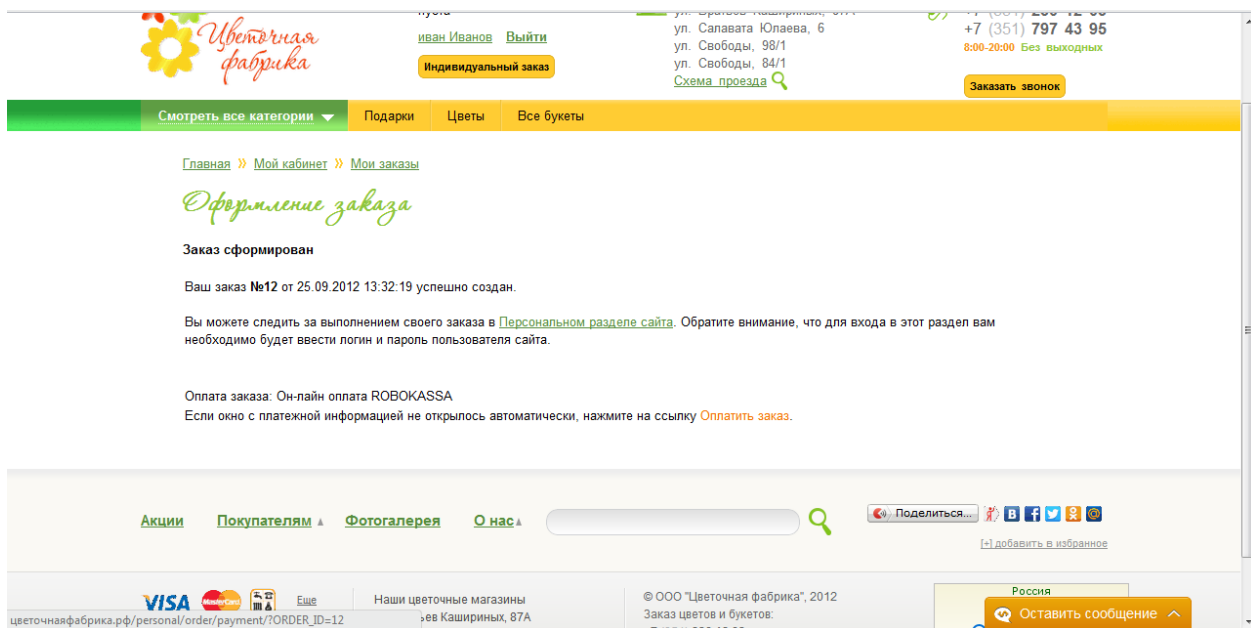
Цветочная фабрика

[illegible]
иван Иванов Выйти
Индивидуальный заказ

ул. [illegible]
ул. Салавата Юлаева, 6
ул. Свободы, 98/1
ул. Свободы, 84/1
Схема проезда

+7 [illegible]
+7 (351) 797 43 95
8:00-20:00 Без выходных
Заказать звонок

Смотреть все категории
Подарки
Цветы
Все букеты

Главная » Мой кабинет » Мои заказы

Оформление заказа

Заказ сформирован

Ваш заказ №12 от 25.09.2012 13:32:19 успешно создан.

Вы можете следить за выполнением своего заказа в Персональном разделе сайта. Обратите внимание, что для входа в этот раздел вам необходимо будет ввести логин и пароль пользователя сайта.

Оплата заказа: Он-лайн оплата ROBOKASSA
Если окно с платежной информацией не открылось автоматически, нажмите на ссылку Оплатить заказ.

Акции
Покупателям
Фотогалерея
О нас

Поделиться...
[+] добавить в избранное

VISA
Еще
Наши цветочные магазины
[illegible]ев Кашириных, 87А
© ООО "Цветочная фабрика", 2012
Заказ цветов и букетов:
Россия
Оставить сообщение
цветочнаяфабрика.рф/personal/order/payment/?ORDER_ID=12